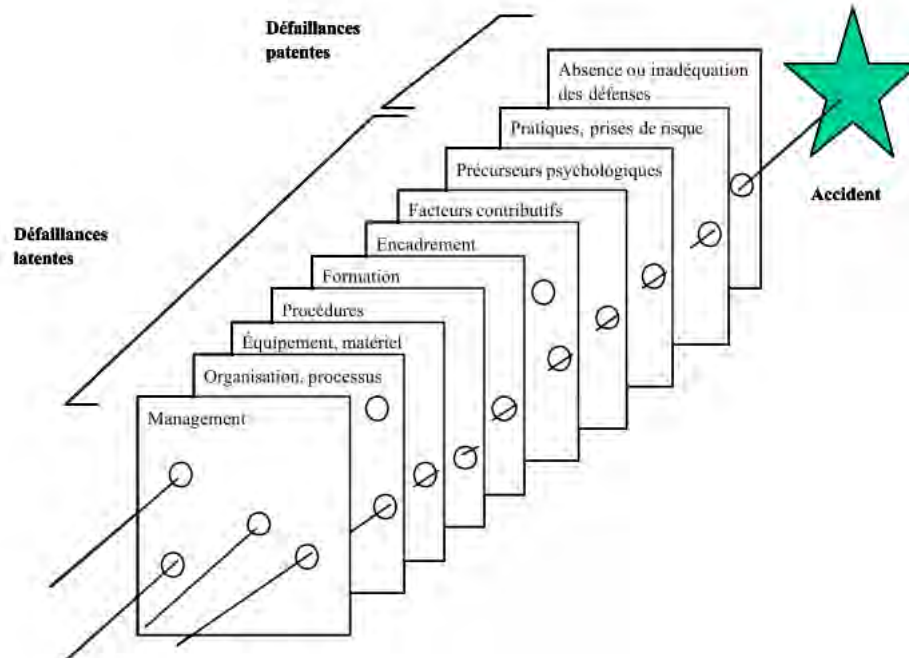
Défaillances patentes

Défaillances latentes

Absence ou inadéquation des défenses

Pratiques, prises de risque

Précurseurs psychologiques

Facteurs contributifs

Encadrement

Formation

Procédures

Équipement, matériel

Organisation, processus

Management

Accident